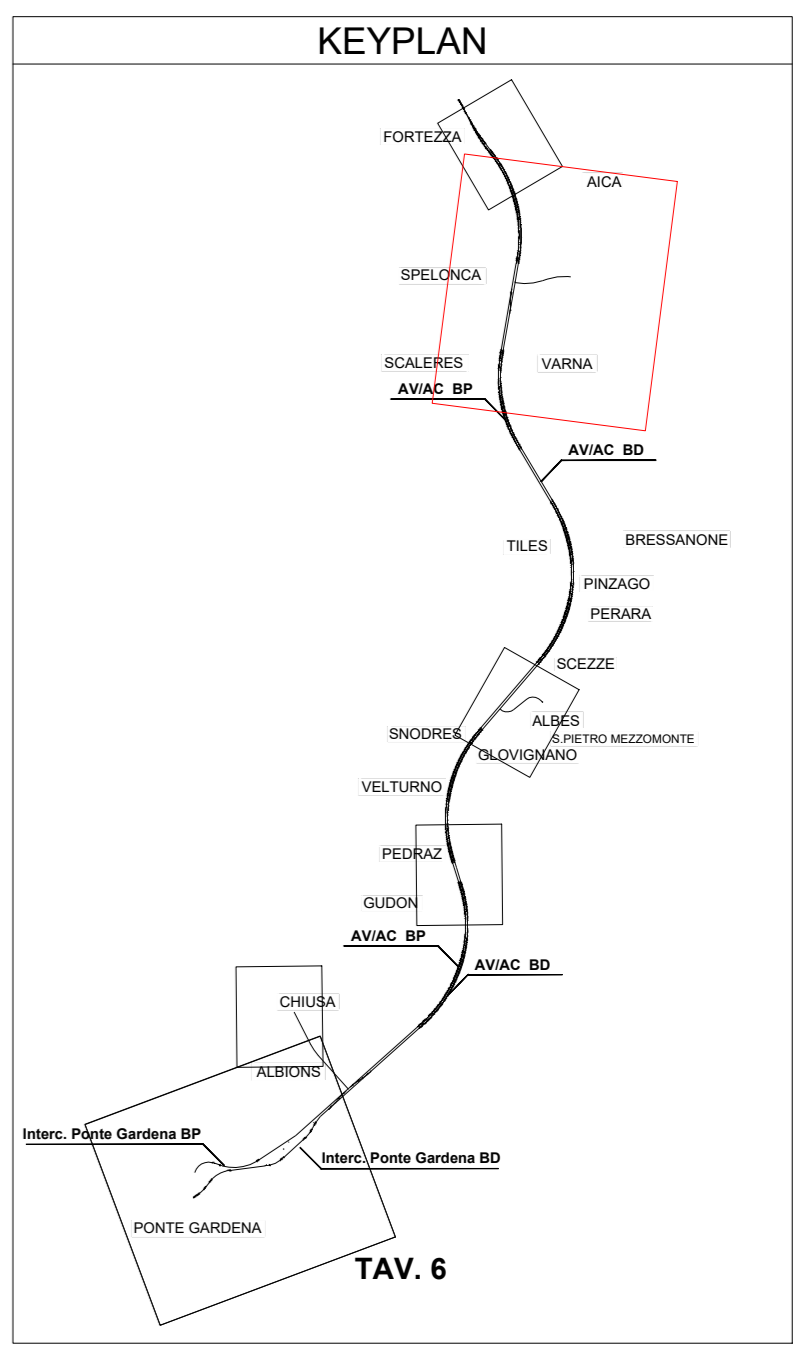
KEYPLAN

FORTEZZA

AICA

SPELONCA

SCALERES

VARNA

AV/AC BP

AV/AC BD

TILES

BRESSANONE

PINZAGO

PERARA

SCEZZE

ALBES

S.PIETRO MEZZOMONTE

SNODRES

GLOVIGNANO

VELTURNO

PEDRAZ

GUDON

AV/AC BP

AV/AC BD

CHIUSA

ALBIONS

Interc. Ponte Gardena BP

Interc. Ponte Gardena BD

PONTE GARDENA

TAV. 6